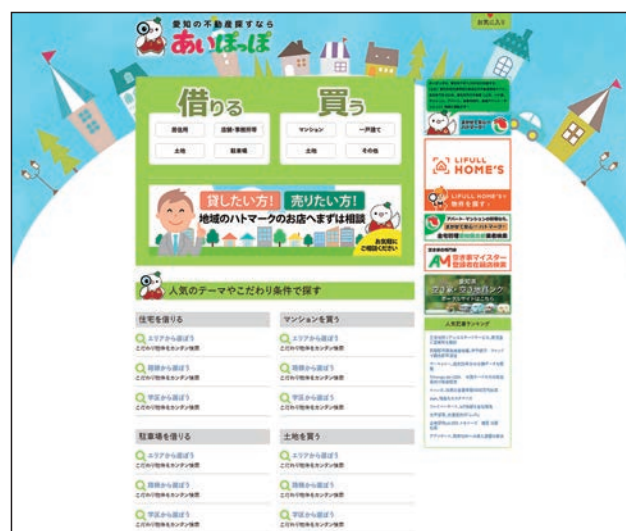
愛知の不動産探すなら
あいぽっぽ

お気に入り

借りる

居住用
店舗・事務所等
土地
駐車場

買う

マンション
一戸建て
土地
その他

貸したい方!
売りたい方!
地域のハトマークのお店へまずは相談
お気軽にご相談ください

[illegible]

LIFULL HOME'S

LIFULL HOME'Sで物件を探す

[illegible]

AM 空き家マイスター 登録者名簿検索

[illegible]

人気のテーマやこだわり条件で探す

住宅を借りる
エリアから選ぼう
こだわり物件をカンタン検索
路線から選ぼう
こだわり物件をカンタン検索
学区から選ぼう
こだわり物件をカンタン検索

マンションを買う
エリアから選ぼう
こだわり物件をカンタン検索
路線から選ぼう
こだわり物件をカンタン検索
学区から選ぼう
こだわり物件をカンタン検索

駐車場を借りる
エリアから選ぼう
こだわり物件をカンタン検索
路線から選ぼう
こだわり物件をカンタン検索
学区から選ぼう
こだわり物件をカンタン検索

土地を買う
エリアから選ぼう
こだわり物件をカンタン検索
路線から選ぼう
こだわり物件をカンタン検索
学区から選ぼう
こだわり物件をカンタン検索

人気記事ランキング
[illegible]